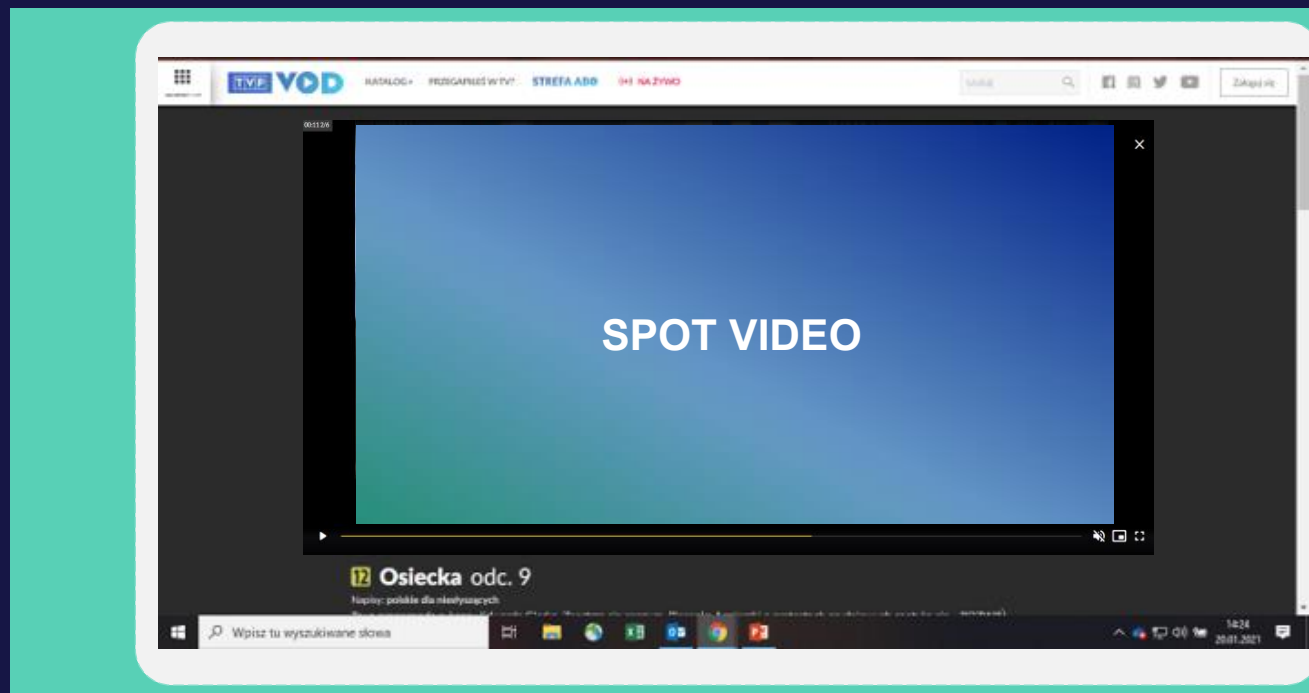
TVP VOD KATALOG+ PRZEGAPIŁEŚ W TV? STREFA ABO NA ŻYWO

Szukaj

Zaloguj się

00:11:26

×

SPOT VIDEO

12 Osiecka odc. 9

Napisy: polskie dla niesłyszących

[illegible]

Wpisz tu wyszukiwane słowa

14:24
20.01.2021